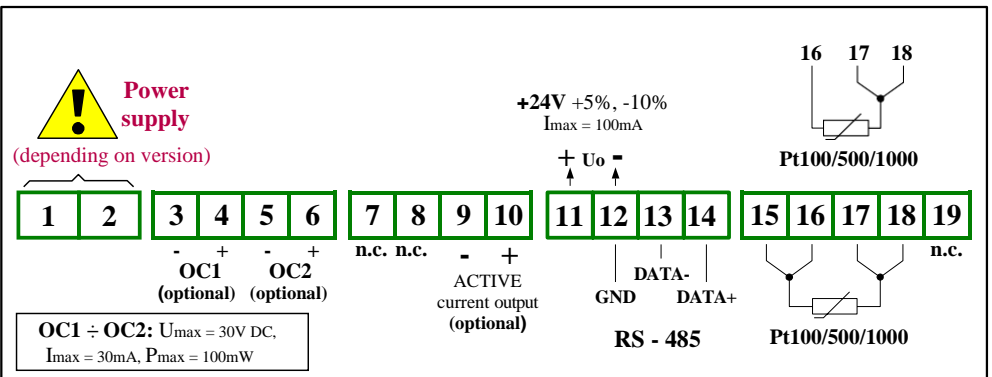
Power supply
(depending on version)

16 17 18

Pt100/500/1000

+24V +5%, -10%
Imax = 100mA

+ Uo -

| 1 | 2 | 3 | 4 | 5 | 6 | 7 | 8 | 9 | 10 | 11 | 12 | 13 | 14 | 15 | 16 | 17 | 18 | 19 |
|---|---|---|---|---|---|---|---|---|---|---|---|---|---|---|---|---|---|---|

- + - +
OC1 (optional) OC2 (optional)

n.c. n.c.

- +
ACTIVE current output (optional)

GND DATA- DATA+

RS - 485

n.c.

Pt100/500/1000

OC1 ÷ OC2: Umax = 30V DC, Imax = 30mA, Pmax = 100mW